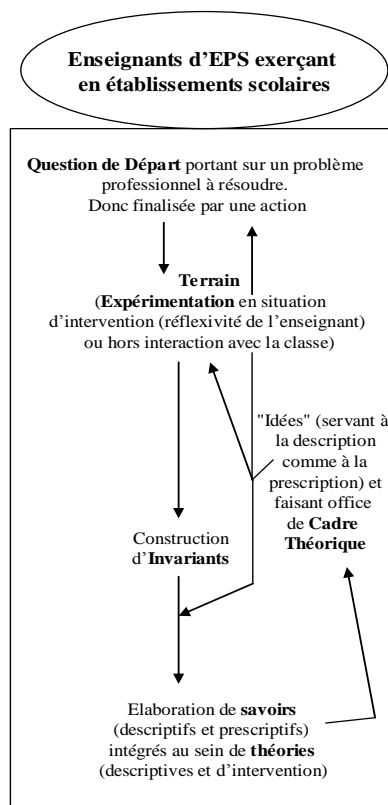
Enseignants d'EPS exerçant en établissements scolaires

Question de Départ portant sur un problème professionnel à résoudre. Donc finalisée par une action

Terrain
(Expérimentation en situation d'intervention (réflexivité de l'enseignant) ou hors interaction avec la classe)

"Idées" (servant à la description comme à la prescription) et faisant office de Cadre Théorique

Construction d'Invariants

Elaboration de savoirs (descriptifs et prescriptifs) intégrés au sein de théories (descriptives et d'intervention)